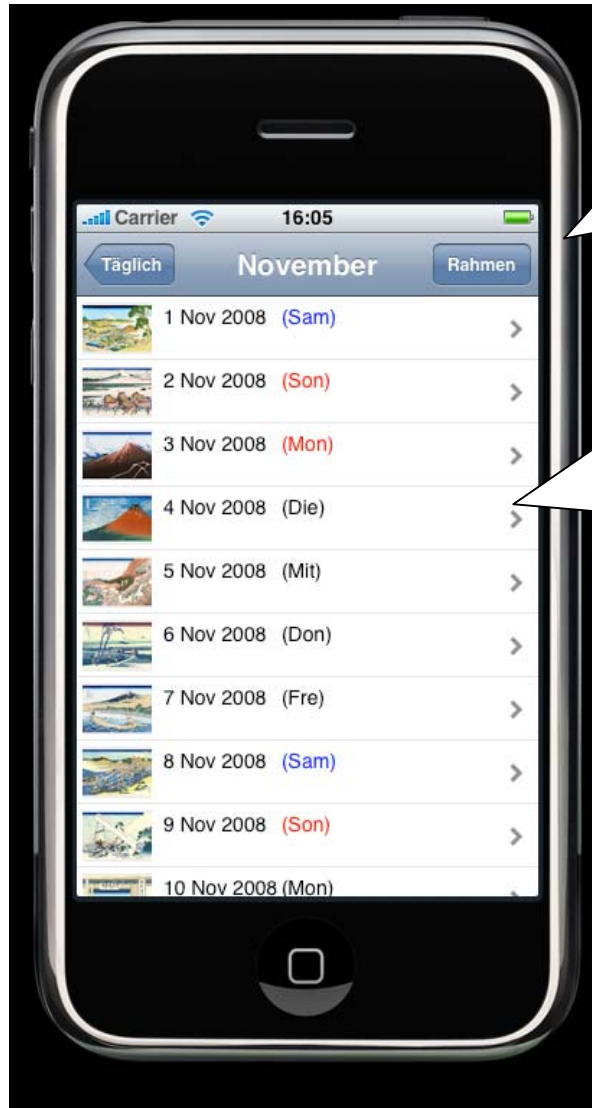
Carrier 16:05

Täglich November Rahmen

1 Nov 2008 (Sam)

2 Nov 2008 (Son)

3 Nov 2008 (Mon)

4 Nov 2008 (Die)

5 Nov 2008 (Mit)

6 Nov 2008 (Don)

7 Nov 2008 (Fre)

8 Nov 2008 (Sam)

9 Nov 2008 (Son)

10 Nov 2008 (Mon)